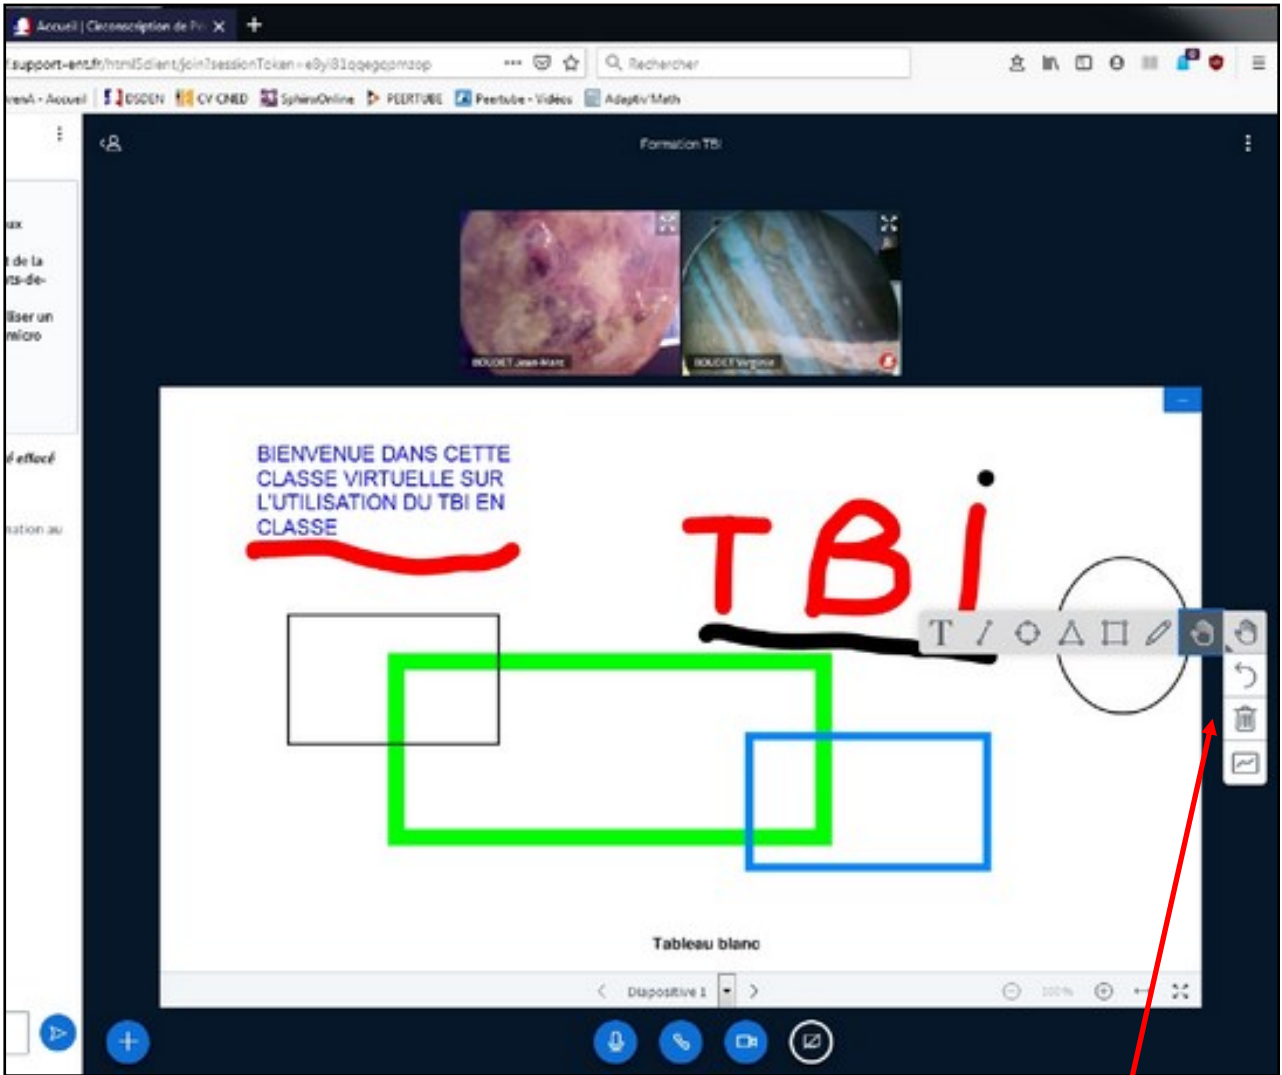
Accueil | Circonscription de Pi

support-ent.fr/html5client/join?sessionToken=e8yl81qqegqpmzop

Rechercher

renA - Accueil | DSDEN | CV CNED | SphinxOnline | PEERTUBE | Peertube - Vidéos | Adaptiv'Math

Formation TBI

ux

t de la
rts-de-

liser un
micro

é effacé

sation au

BOUDET Jean-Marc

BOUDET Virginie

BIENVENUE DANS CETTE CLASSE VIRTUELLE SUR L'UTILISATION DU TBI EN CLASSE

TBI

T

Tableau blanc

Diapositive 1

100 %